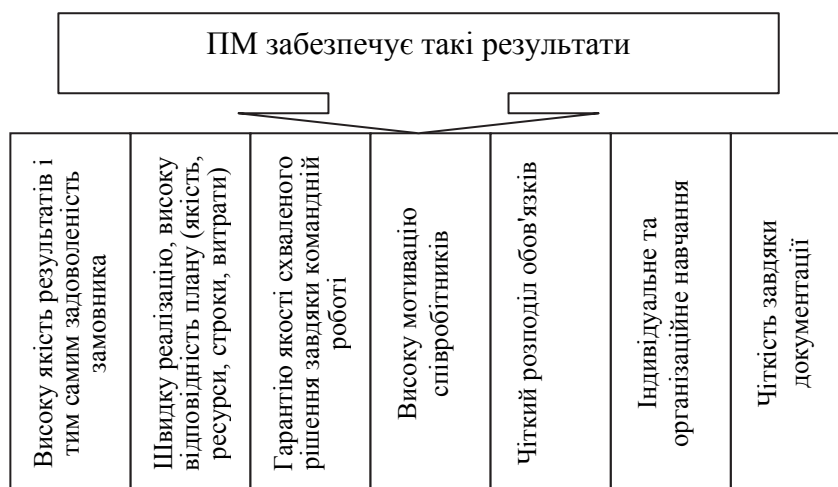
ПМ забезпечує такі результати

| Високу якість результатів і тим самим задоволеність замовника | Швидку реалізацію, високу відповідність плану (якість, ресурси, строки, витрати) | Гарантію якості схваленого рішення завдяки командній роботі | Високу мотивацію співробітників | Чіткий розподіл обов'язків | Індивідуальне та організаційне навчання | Чіткість завдяки документації |
|---|---|---|---|---|---|---|